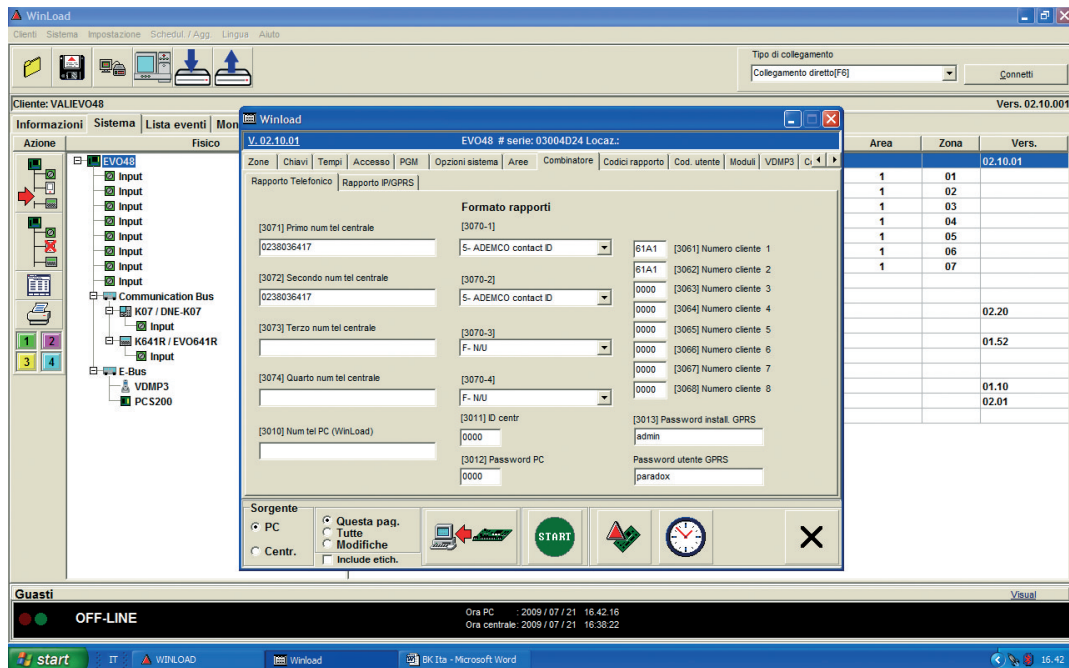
WinLoad

Clienti Sistema Impostazione Schedul. / Agg. Lingua Aiuto

Tipo di collegamento
Collegamento diretto[F6]
Connetti

Cliente: VALIEVO48
Vers. 02.10.001

Informazioni Sistema Lista eventi Mon

Azione Fisico

EVO48
Input
Input
Input
Input
Input
Input
Input
Input
Communication Bus
K07 / DNE-K07
Input
K641R / EVO641R
Input
E-Bus
VDMP3
PCS200

1 2 3 4

| Area | Zona | Vers. |
|---|---|---|
| | | 02.10.01 |
| 1 | 01 | |
| 1 | 02 | |
| 1 | 03 | |
| 1 | 04 | |
| 1 | 05 | |
| 1 | 06 | |
| 1 | 07 | |
| | | |
| | | 02.20 |
| | | |
| | | 01.52 |
| | | |
| | | 01.10 |
| | | 02.01 |

Winload

V. 02.10.01 EVO48 # serie: 03004D24 Locaz.:

Zone Chiavi Tempi Accesso PGM Opzioni sistema Aree Combinatore Codici rapporto Cod. utente Moduli VDMP3 C

Rapporto Telefonico Rapporto IP/GPRS

Formato rapporti

[3071] Primo num tel centrale
0238036417

[3070-1]
5- ADEMCO contact ID

[3072] Secondo num tel centrale
0238036417

[3070-2]
5- ADEMCO contact ID

[3073] Terzo num tel centrale

[3070-3]
F- N/U

[3074] Quarto num tel centrale

[3070-4]
F- N/U

[3010] Num tel PC (WinLoad)

[3011] ID centr
0000

[3012] Password PC
0000

61A1 [3061] Numero cliente 1
61A1 [3062] Numero cliente 2
0000 [3063] Numero cliente 3
0000 [3064] Numero cliente 4
0000 [3065] Numero cliente 5
0000 [3066] Numero cliente 6
0000 [3067] Numero cliente 7
0000 [3068] Numero cliente 8

[3013] Password install. GPRS
admin

Password utente GPRS
paradox

Sorgente
PC
Centr.

Questa pag.
Tutte
Modifiche
Include etich.

START

Guasti
Visual

OFF-LINE

Ora PC : 2009 / 07 / 21 16.42.16
Ora centrale: 2009 / 07 / 21 16:38:22

start IT WINLOAD Winload BK Ita - Microsoft Word 16.42